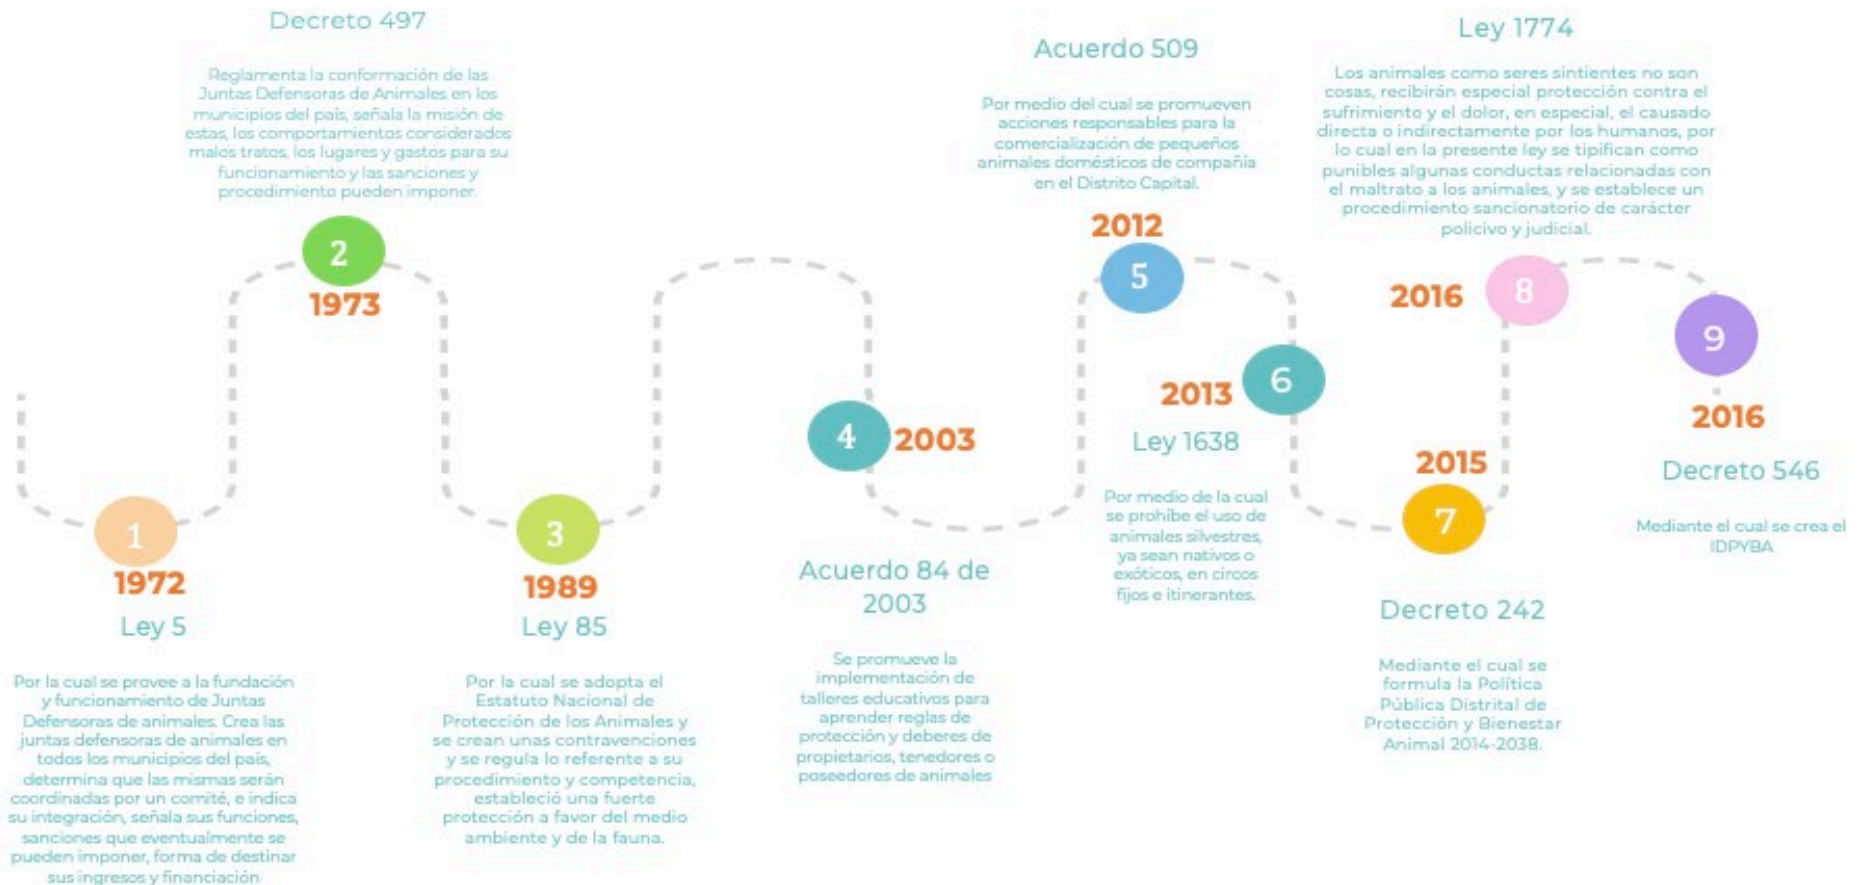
1
1972
Ley 5

Por la cual se provee a la fundación y funcionamiento de Juntas Defensoras de animales. Crea las juntas defensoras de animales en todos los municipios del país, determina que las mismas serán coordinadas por un comité, e indica su integración, señala sus funciones, sanciones que eventualmente se pueden imponer, forma de destinar sus ingresos y financiación

Decreto 497

Reglamenta la conformación de las Juntas Defensoras de Animales en los municipios del país, señala la misión de estas, los comportamientos considerados malos tratos, los lugares y gastos para su funcionamiento y las sanciones y procedimiento pueden imponer.

2
1973

3
1989
Ley 85

Por la cual se adopta el Estatuto Nacional de Protección de los Animales y se crean unas contravenciones y se regula lo referente a su procedimiento y competencia, estableció una fuerte protección a favor del medio ambiente y de la fauna.

4
2003
Acuerdo 84 de 2003

Se promueve la implementación de talleres educativos para aprender reglas de protección y deberes de propietarios, tenedores o poseedores de animales

Acuerdo 509

Por medio del cual se promueven acciones responsables para la comercialización de pequeños animales domésticos de compañía en el Distrito Capital.

2012
5

2013
6
Ley 1638

Por medio de la cual se prohíbe el uso de animales silvestres, ya sean nativos o exóticos, en circos fijos e itinerantes.

2015
7
Decreto 242

Mediante el cual se formula la Política Pública Distrital de Protección y Bienestar Animal 2014-2038.

Ley 1774

Los animales como seres sintientes no son cosas, recibirán especial protección contra el sufrimiento y el dolor, en especial, el causado directa o indirectamente por los humanos, por lo cual en la presente ley se tipifican como punibles algunas conductas relacionadas con el maltrato a los animales, y se establece un procedimiento sancionatorio de carácter policivo y judicial.

2016
8

9
2016
Decreto 546

Mediante el cual se crea el IDPYBA